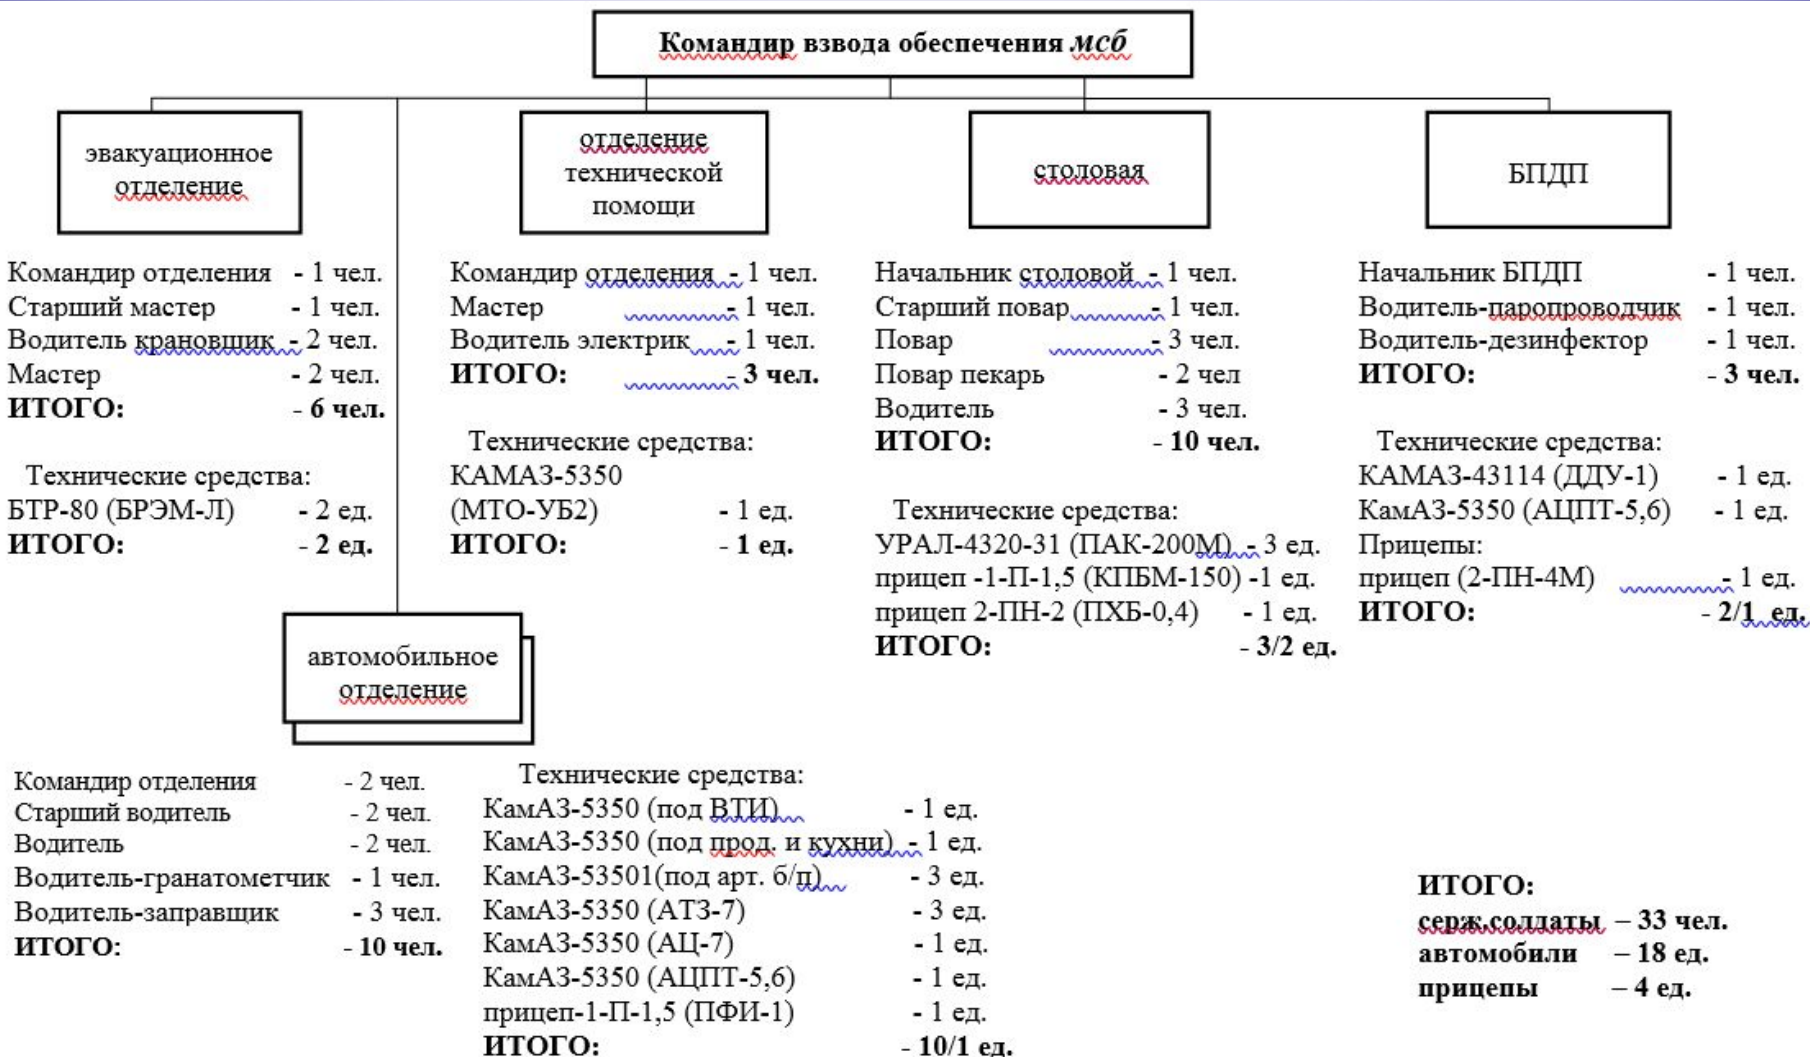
**Командир взвода обеспечения *мсб***

эвакуационное отделение

отделение технической помощи

столовая

БПДП

Командир отделения - 1 чел.
Старший мастер - 1 чел.
Водитель крановщик - 2 чел.
Мастер - 2 чел.
**ИТОГО: - 6 чел.**

Технические средства:
БТР-80 (БРЭМ-Л) - 2 ед.
**ИТОГО: - 2 ед.**

Командир отделения - 1 чел.
Мастер - 1 чел.
Водитель электрик - 1 чел.
**ИТОГО: - 3 чел.**

Технические средства:
КАМАЗ-5350
(МТО-УБ2) - 1 ед.
**ИТОГО: - 1 ед.**

Начальник столовой - 1 чел.
Старший повар - 1 чел.
Повар - 3 чел.
Повар пекарь - 2 чел
Водитель - 3 чел.
**ИТОГО: - 10 чел.**

Технические средства:
УРАЛ-4320-31 (ПАК-200М) - 3 ед.
прицеп -1-П-1,5 (КПБМ-150) -1 ед.
прицеп 2-ПН-2 (ПХБ-0,4) - 1 ед.
**ИТОГО: - 3/2 ед.**

Начальник БПДП - 1 чел.
Водитель-паропроводчик - 1 чел.
Водитель-дезинфектор - 1 чел.
**ИТОГО: - 3 чел.**

Технические средства:
КАМАЗ-43114 (ДДУ-1) - 1 ед.
КамАЗ-5350 (АЦПТ-5,6) - 1 ед.
Прицепы:
прицеп (2-ПН-4М) - 1 ед.
**ИТОГО: - 2/1 ед.**

автомобильное отделение

Командир отделения - 2 чел.
Старший водитель - 2 чел.
Водитель - 2 чел.
Водитель-гранатометчик - 1 чел.
Водитель-заправщик - 3 чел.
**ИТОГО: - 10 чел.**

Технические средства:
КамАЗ-5350 (под ВТИ) - 1 ед.
КамАЗ-5350 (под прод. и кухни) - 1 ед.
КамАЗ-53501(под арт. б/п) - 3 ед.
КамАЗ-5350 (АТЗ-7) - 3 ед.
КамАЗ-5350 (АЦ-7) - 1 ед.
КамАЗ-5350 (АЦПТ-5,6) - 1 ед.
прицеп-1-П-1,5 (ПФИ-1) - 1 ед.
**ИТОГО: - 10/1 ед.**

**ИТОГО:**
**серж.солдаты – 33 чел.**
**автомобили – 18 ед.**
**прицепы – 4 ед.**